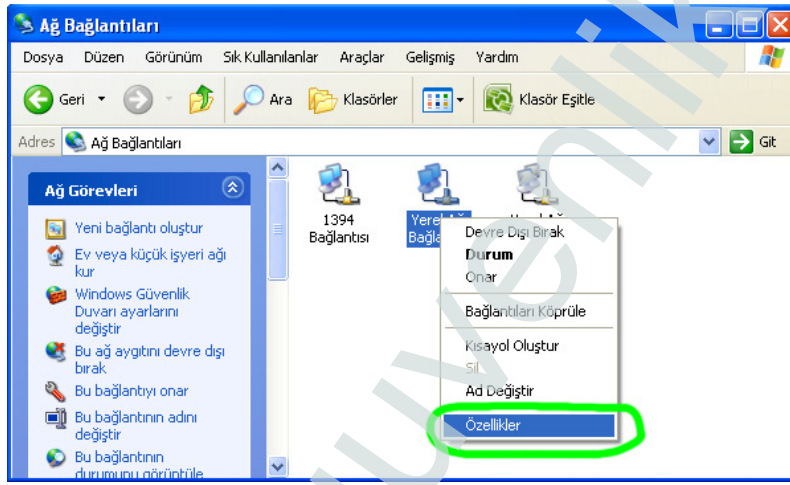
Ağ Bağlantıları

Dosya Düzen Görünüm Sık Kullanılanlar Araçlar Gelişmiş Yardım

Geri Ara Klasörler Klasör Eşitle

Adres Ağ Bağlantıları Git

Ağ Görevleri

Yeni bağlantı oluştur

Ev veya küçük işyeri ağı kur

Windows Güvenlik Duvarı ayarlarını değiştir

Bu ağ aygıtını devre dışı bırak

Bu bağlantıyı onar

Bu bağlantının adını değiştir

Bu bağlantının durumunu görüntüle

1394 Bağlantısı

Yerel Ağ Bağla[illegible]

Yerel Ağ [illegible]

Devre Dışı Bırak

Durum

Onar

Bağlantıları Köprüle

Kısayol Oluştur

Sil

Ad Değiştir

Özellikler